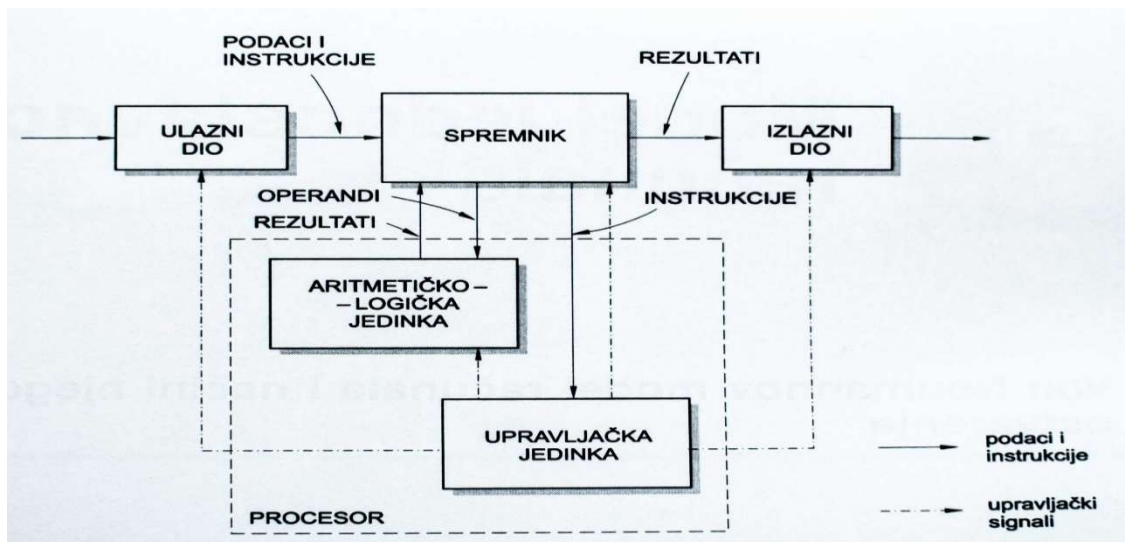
PODACI I INSTRUKCIJE

REZULTATI

ULAZNI DIO

SPREMNIK

IZLAZNI DIO

OPERANDI

REZULTATI

INSTRUKCIJE

ARITMETIČKO – – LOGIČKA JEDINKA

UPRAVLJAČKA JEDINKA

PROCESOR

podaci i instrukcije

upravljački signali